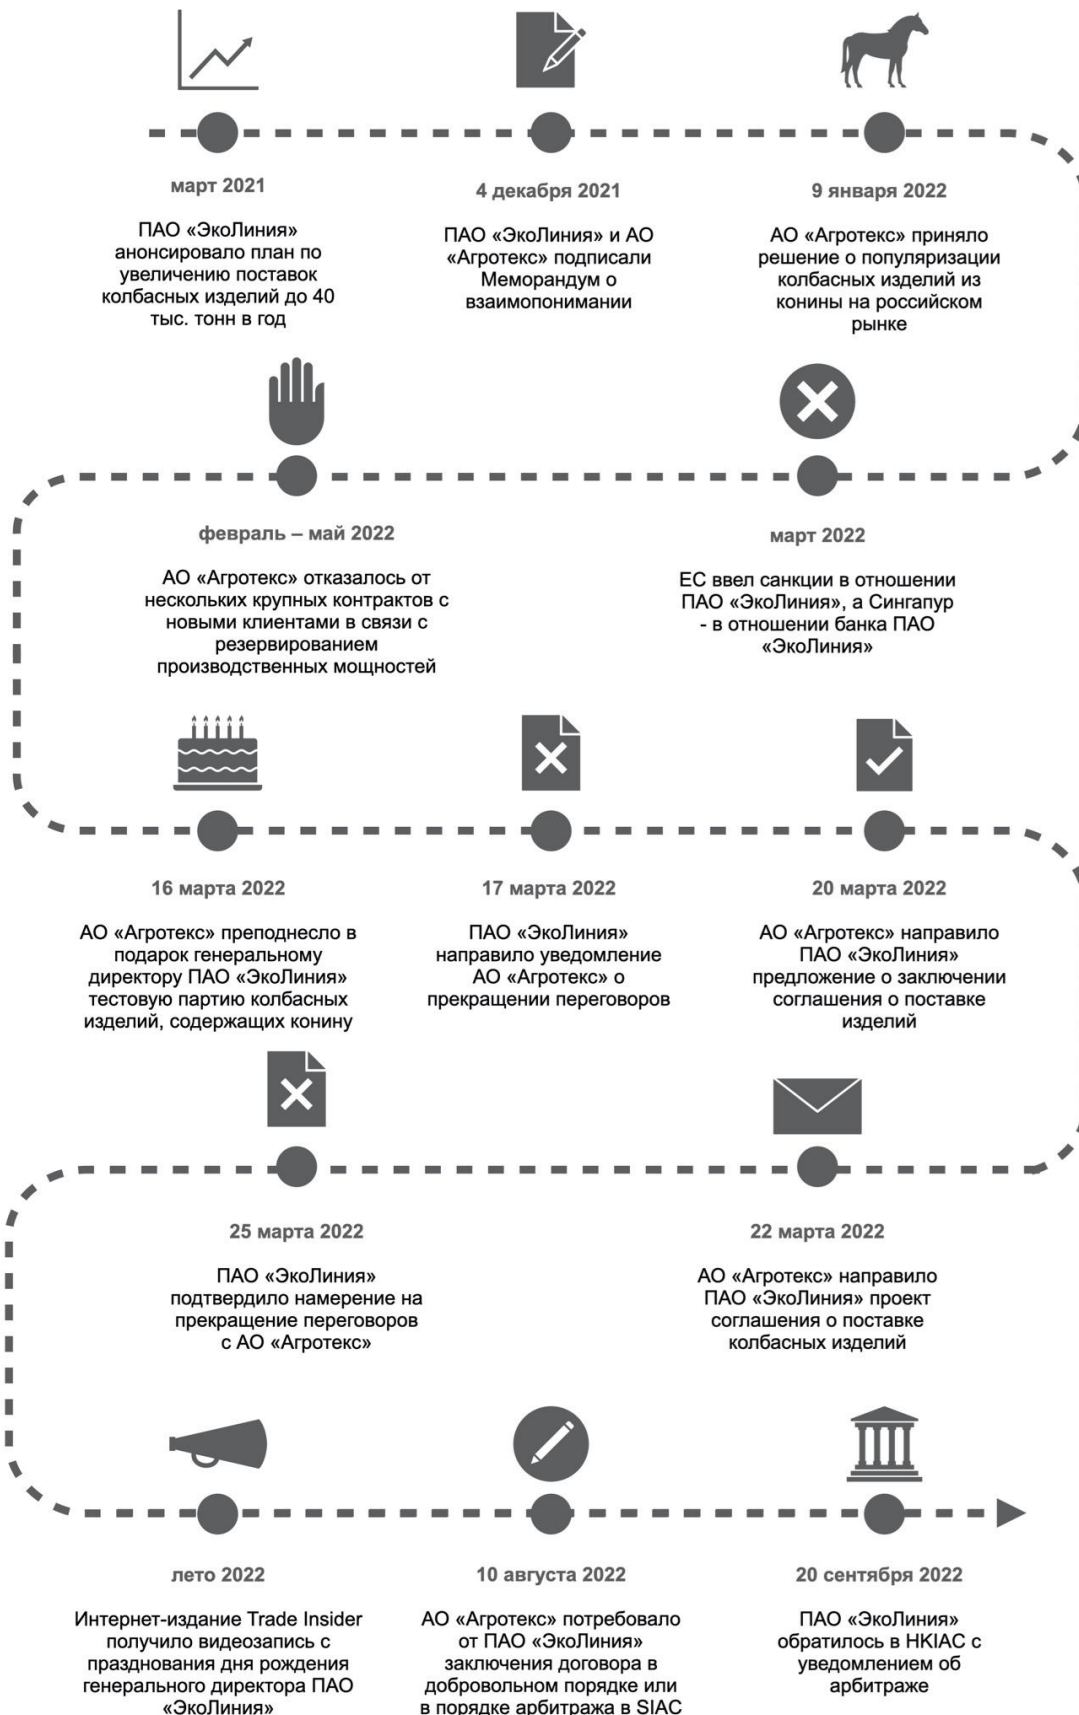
март 2021

ПАО «ЭкоЛиния» анонсировало план по увеличению поставок колбасных изделий до 40 тыс. тонн в год

4 декабря 2021

ПАО «ЭкоЛиния» и АО «Агротекс» подписали Меморандум о взаимопонимании

9 января 2022

АО «Агротекс» приняло решение о популяризации колбасных изделий из конины на российском рынке

февраль – май 2022

АО «Агротекс» отказалось от нескольких крупных контрактов с новыми клиентами в связи с резервированием производственных мощностей

март 2022

ЕС ввел санкции в отношении ПАО «ЭкоЛиния», а Сингапур - в отношении банка ПАО «ЭкоЛиния»

16 марта 2022

АО «Агротекс» преподнесло в подарок генеральному директору ПАО «ЭкоЛиния» тестовую партию колбасных изделий, содержащих конину

17 марта 2022

ПАО «ЭкоЛиния» направило уведомление АО «Агротекс» о прекращении переговоров

20 марта 2022

АО «Агротекс» направило ПАО «ЭкоЛиния» предложение о заключении соглашения о поставке изделий

25 марта 2022

ПАО «ЭкоЛиния» подтвердило намерение на прекращение переговоров с АО «Агротекс»

22 марта 2022

АО «Агротекс» направило ПАО «ЭкоЛиния» проект соглашения о поставке колбасных изделий

лето 2022

Интернет-издание Trade Insider получило видеозапись с празднования дня рождения генерального директора ПАО «ЭкоЛиния»

10 августа 2022

АО «Агротекс» потребовало от ПАО «ЭкоЛиния» заключения договора в добровольном порядке или в порядке арбитража в SIAC

20 сентября 2022

ПАО «ЭкоЛиния» обратилось в HKIAC с уведомлением об арбитраже